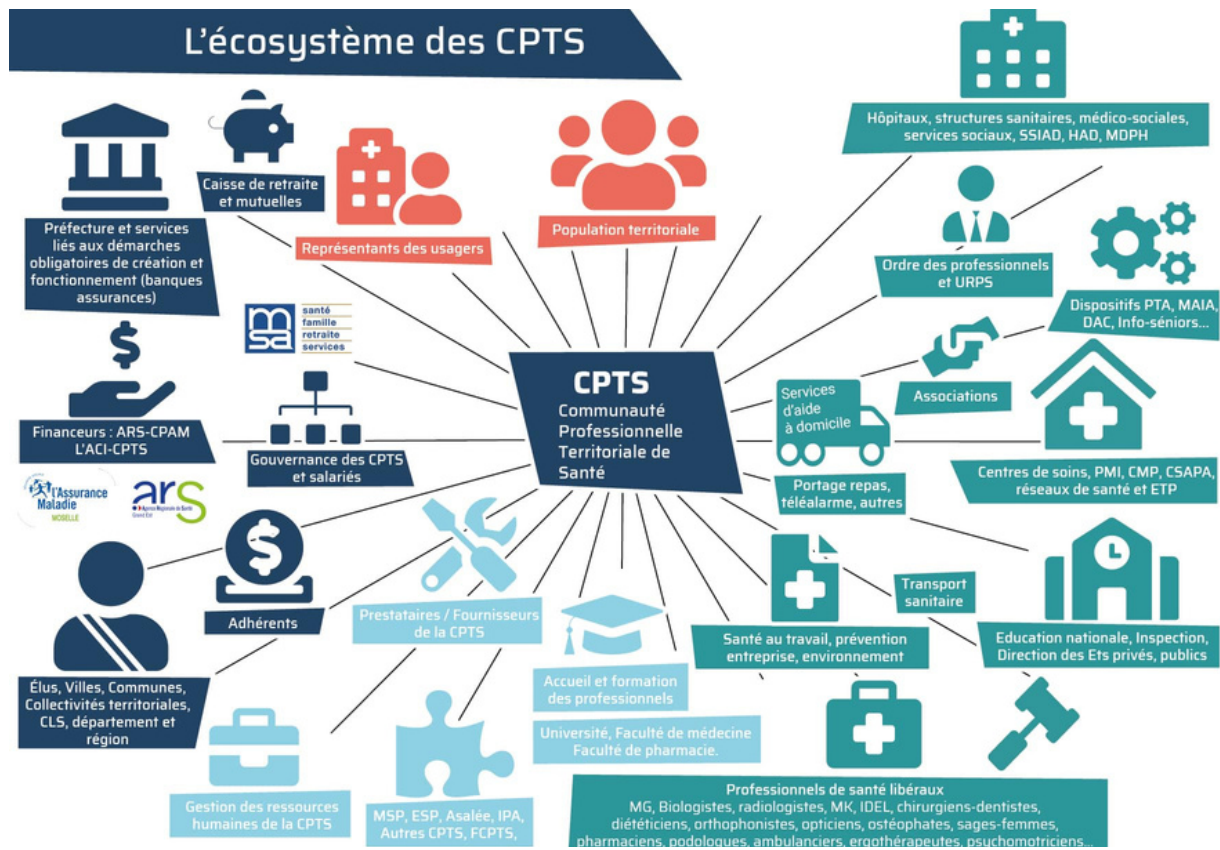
L'écosystème des CPTS

Préfecture et services liés aux démarches obligatoires de création et fonctionnement (banques assurances)

Caisse de retraite et mutuelles

Représentants des usagers

Population territoriale

Hôpitaux, structures sanitaires, médico-sociales, services sociaux, SSIAD, HAD, MDPH

Ordre des professionnels et URPS

Dispositifs PTA, MAIA, DAC, Info-séniors...

msa santé famille retraite services

Financeurs : ARS-CPAM L'ACI-CPTS

L'Assurance Maladie MOSELLE

ars

Gouvernance des CPTS et salariés

CPTS
Communauté Professionnelle Territoriale de Santé

Associations

Services d'aide à domicile

Portage repas, téléalarme, autres

Centres de soins, PMI, CMP, CSAPA, réseaux de santé et ETP

Adhérents

Prestataires / Fournisseurs de la CPTS

Transport sanitaire

Santé au travail, prévention entreprise, environnement

Education nationale, Inspection, Direction des Ets privés, publics

Élus, Villes, Communes, Collectivités territoriales, CLS, département et région

Accueil et formation des professionnels

Université, Faculté de médecine Faculté de pharmacie.

Gestion des ressources humaines de la CPTS

MSP, ESP, Asalée, IPA, Autres CPTS, FCPTS,

Professionnels de santé libéraux
MG, Biologistes, radiologistes, MK, IDEL, chirurgiens-dentistes, diététiciens, orthophonistes, opticiens, ostéophates, sages-femmes, pharmaciens, podologues, ambulanciers, ergothérapeutes, psychomotriciens...